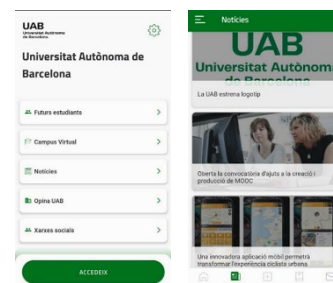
UAB
Universitat Autònoma de Barcelona

Universitat Autònoma de Barcelona

Futurs estudiants
Campus Virtual
Notícies
Opina UAB
Xarxes socials

ACCEDEIX

Notícies

UAB
Universitat Autònoma de Barcelona

La UAB estrena logotip

Oberta la convocatòria d'ajuts a la creació i producció de MOOC

Una innovadora aplicació mòbil permetrà transformar l'experiència ciclista urbana